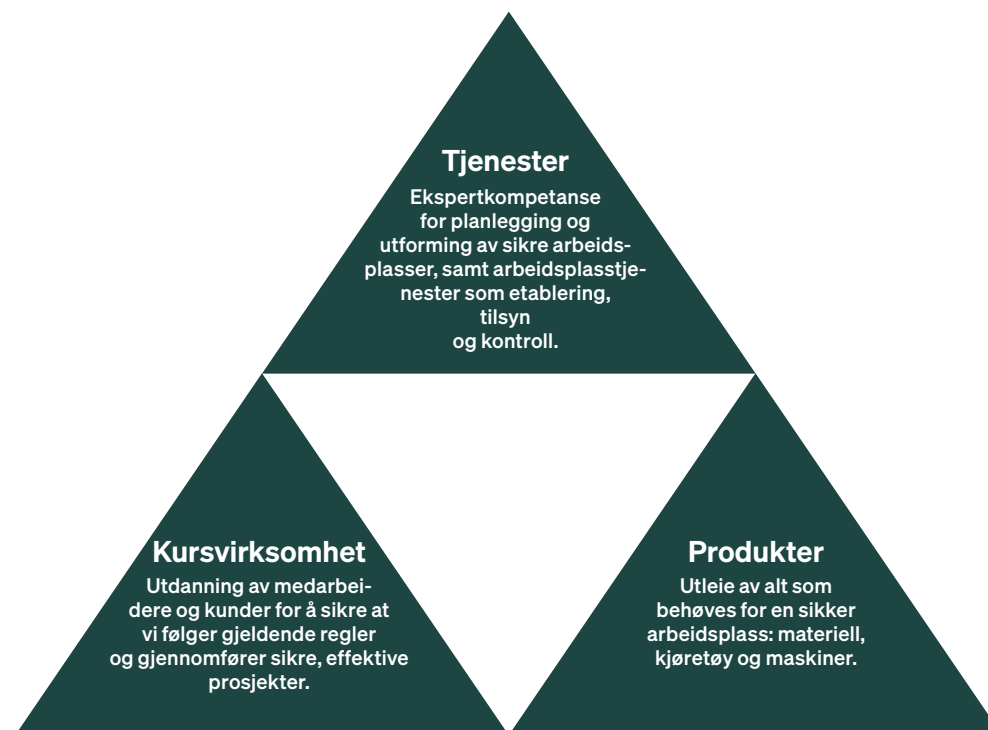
Tjenester
Ekspertkompetanse for planlegging og utforming av sikre arbeidsplasser, samt arbeidsplasstjenester som etablering, tilsyn og kontroll.

Kursvirksomhet
Utdanning av medarbeidere og kunder for å sikre at vi følger gjeldende regler og gjennomfører sikre, effektive prosjekter.

Produkter
Utleie av alt som behøves for en sikker arbeidsplass: materiell, kjøretøy og maskiner.